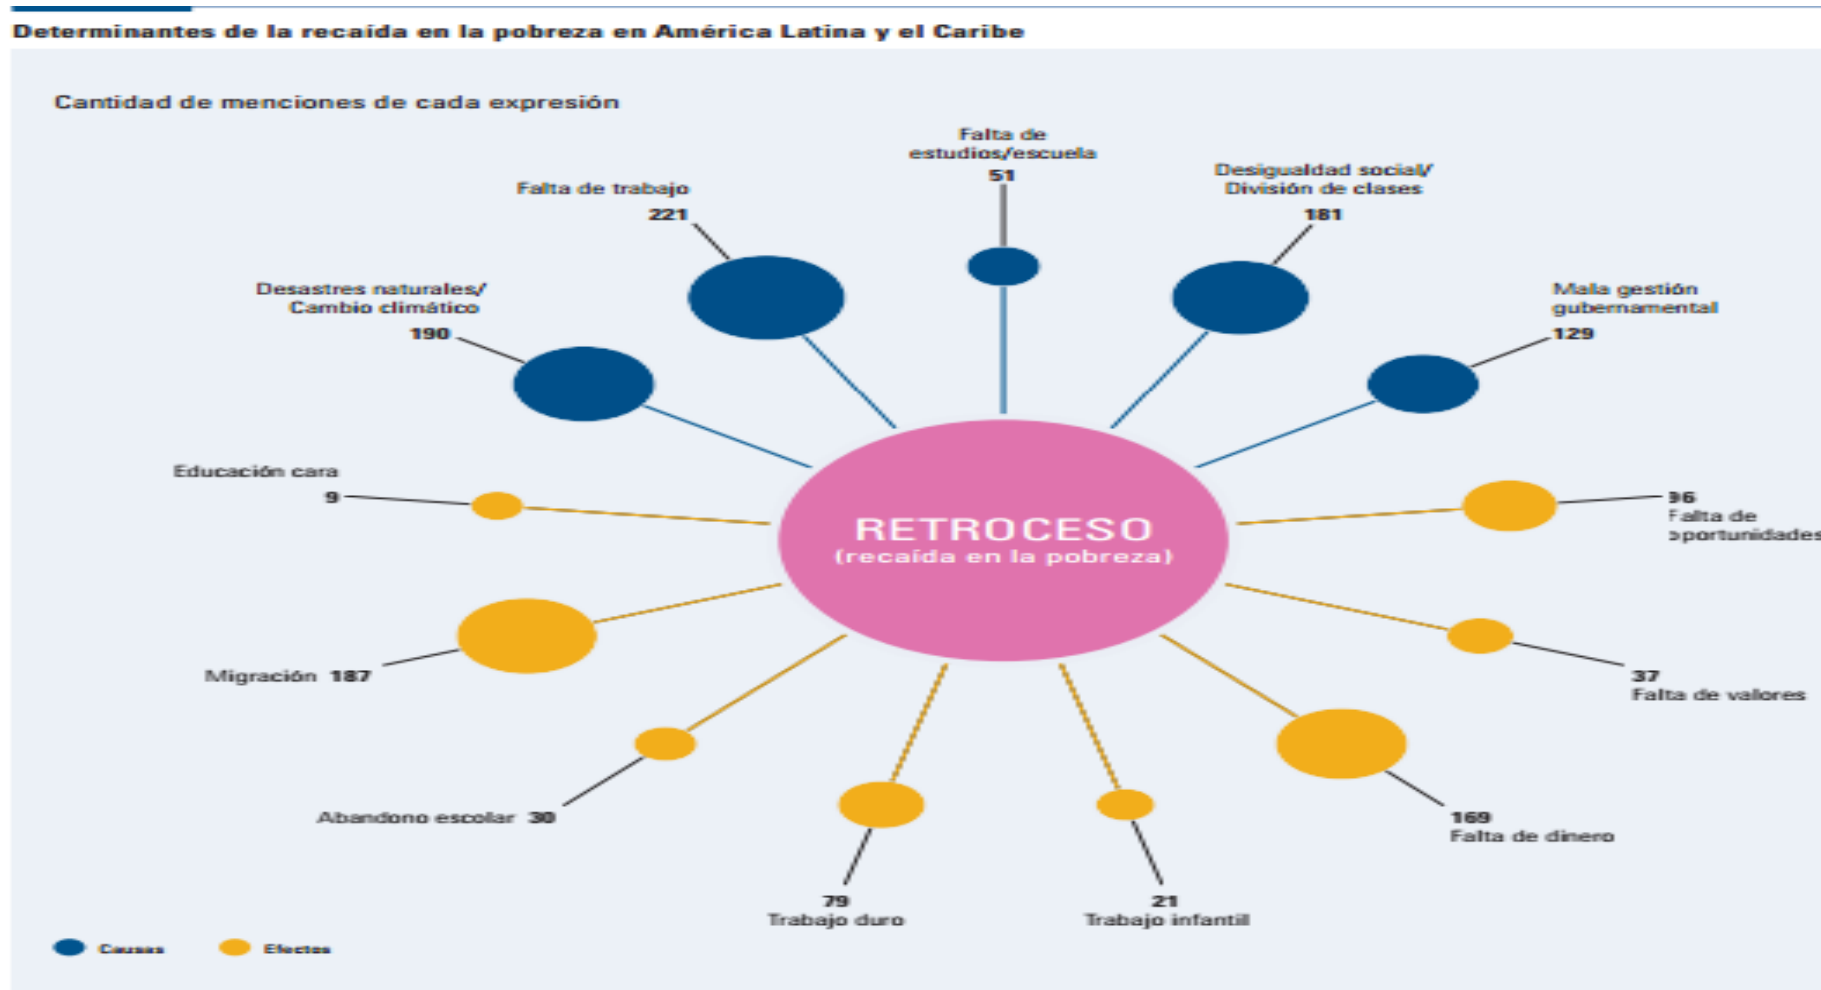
Determinantes de la recaída en la pobreza en América Latina y el Caribe

Cantidad de menciones de cada expresión

Falta de estudios/escuela
51

Falta de trabajo
221

Desigualdad social/ División de clases
181

Desastres naturales/ Cambio climático
190

Mala gestión gubernamental
129

Educación cara
9

RETROCESO
(recaída en la pobreza)

96
Falta de oportunidades

Migración 187

37
Falta de valores

Abandono escolar 30

169
Falta de dinero

79
Trabajo duro

21
Trabajo infantil

Causas
Efectos